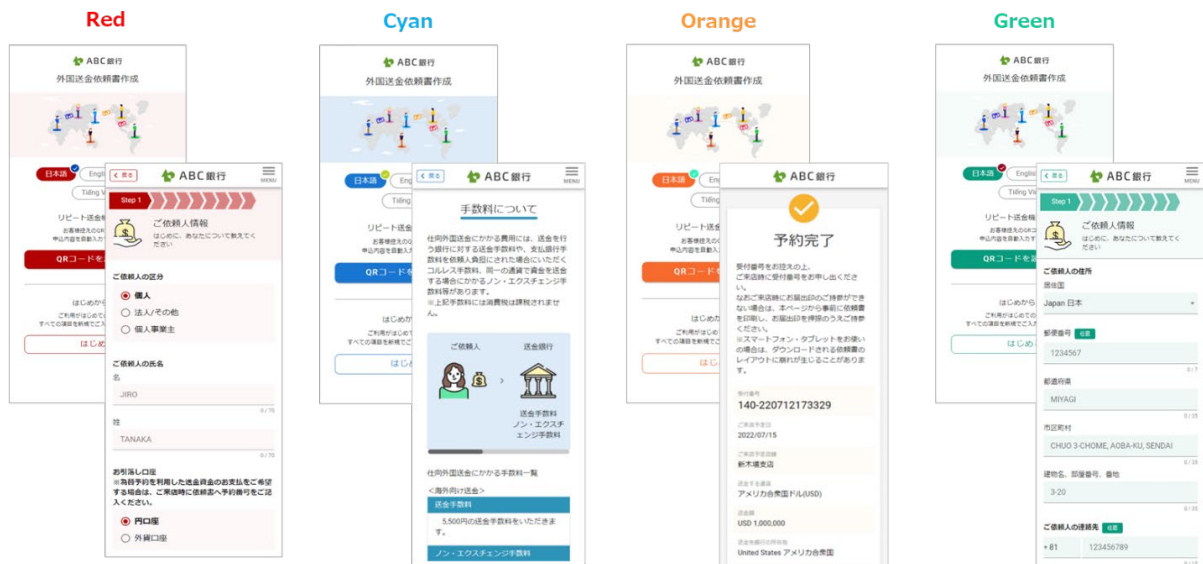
Red

ABC銀行
外国送金依頼書作成

日本語 English
Tiếng Vi

リピート送金
お客様控えのQR
申込内容を自動入力

QRコードを

はじめか
ご利用がはじめて
すべての項目を新規でご入

はじめ

< 戻る ABC銀行 MENU
Step 1
ご依頼人情報
はじめに、あなたについて教えてください

ご依頼人の区分
個人
法人/その他
個人事業主

ご依頼人の氏名
名
JIRO
0 / 70
姓
TANAKA
0 / 70

お引落し口座
※為替予約を利用した送金資金のお支払をご希望する場合は、ご来店時に依頼書へ予約番号をご記入ください。
円口座
外貨口座

Cyan

ABC銀行
外国送金依頼書作成

日本語 Eng
Tiếng

リピート送金
お客様控えのQ
申込内容を自動入

QRコードを

はじめか
ご利用がはじめて
すべての項目を新規でご入

はじ

< 戻る ABC銀行 MENU
手数料について
仕向外国送金にかかる費用には、送金を行う銀行に対する送金手数料や、支払銀行手数料を依頼人負担にされた場合にいただくコルレス手数料、同一の通貨で資金を送金する場合にかかるノン・エクスチェンジ手数料があります。
※上記手数料には消費税は課税されません。

ご依頼人
送金銀行
送金手数料
ノン・エクスチェンジ手数料

仕向外国送金にかかる手数料一覧
<海外向け送金>
送金手数料
5,500円の送金手数料をいただきます。
ノン・エクスチェンジ手数料

Orange

ABC銀行
外国送金依頼書作成

日本語 Eng
Tiếng

リピート送金
お客様控えのQ
申込内容を自動入

QRコードを

はじめか
ご利用がはじめて
すべての項目を新規でご入

はじめ

ABC銀行 MENU
予約完了
受付番号をお控えの上、ご来店時に受付番号をお申し出ください。
なおご来店時にお届出印のご持参ができない場合は、本ページから事前に依頼書を印刷し、お届出印を押印のうえご持参ください。
※スマートフォン・タブレットをお使いの場合は、ダウンロードされる依頼書のレイアウトに崩れが生じることがあります。

受付番号
140-220712173329
ご来店予定日
2022/07/15
ご来店予定店舗
新木場支店
送金する通貨
アメリカ合衆国ドル(USD)
送金額
USD 1,000,000
送金先銀行の所在地
United States アメリカ合衆国

Green

ABC銀行
外国送金依頼書作成

日本語 English
Tiếng Vi

リピート送金
お客様控えのQR
申込内容を自動入力

QRコードを

はじめか
ご利用がはじめて
すべての項目を新規でご入

はじめ

< 戻る ABC銀行 MENU
Step 1
ご依頼人情報
はじめに、あなたについて教えてください

ご依頼人の住所
居住国
Japan 日本
郵便番号 任意
1234567
0 / 7
都道府県
MIYAGI
0 / 35
市区町村
CHUO 3-CHOME, AOBA-KU, SENDAI
0 / 35
建物名、部屋番号、番地
3-20
0 / 35
ご依頼人の連絡先 任意
+81 123456789